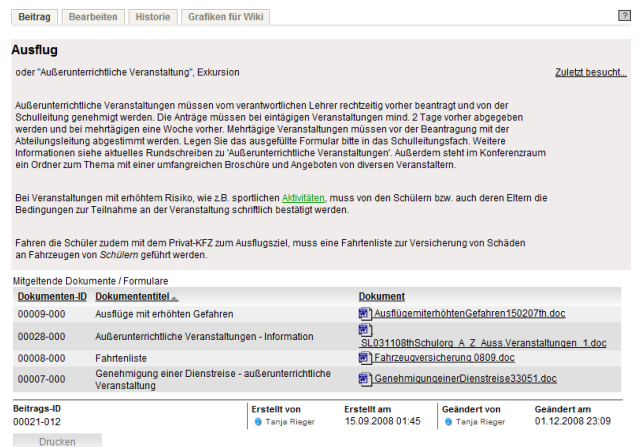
Beitrag | Bearbeiten | Historie | Grafiken für Wiki

?

Ausflug

oder "Außerunterrichtliche Veranstaltung", Exkursion

Zuletzt besucht...

Außerunterrichtliche Veranstaltungen müssen vom verantwortlichen Lehrer rechtzeitig vorher beantragt und von der Schulleitung genehmigt werden. Die Anträge müssen bei eintägigen Veranstaltungen mind. 2 Tage vorher abgegeben werden und bei mehrtägigen eine Woche vorher. Mehrtägige Veranstaltungen müssen vor der Beantragung mit der Abteilungsleitung abgestimmt werden. Legen Sie das ausgefüllte Formular bitte in das Schulleitungsfach. Weitere Informationen siehe aktuelles Rundschreiben zu 'Außerunterrichtliche Veranstaltungen'. Außerdem steht im Konferenzraum ein Ordner zum Thema mit einer umfangreichen Broschüre und Angeboten von diversen Veranstaltern.

Bei Veranstaltungen mit erhöhtem Risiko, wie z.B. sportlichen Aktivitäten, muss von den Schülern bzw. auch deren Eltern die Bedingungen zur Teilnahme an der Veranstaltung schriftlich bestätigt werden.

Fahren die Schüler zudem mit dem Privat-KFZ zum Ausflugsziel, muss eine Fahrtenliste zur Versicherung von Schäden an Fahrzeugen von Schülern geführt werden.

Mitgeltende Dokumente / Formulare

| Dokumenten-ID | Dokumententitel | Dokument |
|---|---|---|
| 00009-000 | Ausflüge mit erhöhten Gefahren | AusflügemiterhöhtenGefahren150207th.doc |
| 00028-000 | Außerunterrichtliche Veranstaltungen - Information | SL031108thSchulorg_A_Z_Auss.Veranstaltungen_1.doc |
| 00008-000 | Fahrtenliste | Fahrzeugversicherung 0809.doc |
| 00007-000 | Genehmigung einer Dienstreise - außerunterrichtliche Veranstaltung | GenehmigungeinerDienstreise33051.doc |

| Beitrags-ID | Erstellt von | Erstellt am | Geändert von | Geändert am |
|---|---|---|---|---|
| 00021-012 | Tanja Rieger | 15.09.2008 01:45 | Tanja Rieger | 01.12.2008 23:09 |

Drucken